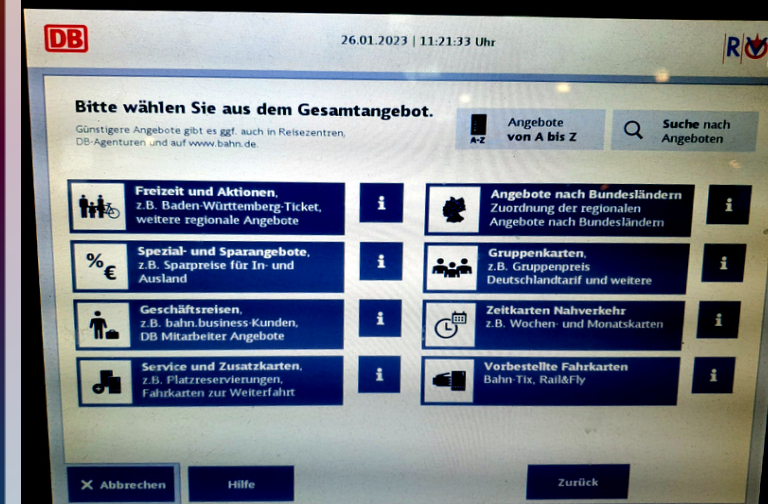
DB

26.01.2023 | 11:21:33 Uhr

R

Bitte wählen Sie aus dem Gesamtangebot.

Günstigere Angebote gibt es ggf. auch in Reisezentren, DB-Agenturen und auf www.bahn.de.

A-Z
Angebote von A bis Z

Suche nach Angeboten

Freizeit und Aktionen, z.B. Baden-Württemberg-Ticket, weitere regionale Angebote

i

Angebote nach Bundesländern
Zuordnung der regionalen Angebote nach Bundesländern

i

%€
Spezial- und Sparangebote, z.B. Sparpreise für In- und Ausland

i

Gruppenkarten, z.B. Gruppenpreis Deutschlandtarif und weitere

i

Geschäftsreisen, z.B. bahn.business-Kunden, DB Mitarbeiter Angebote

i

Zeitkarten Nahverkehr
z.B. Wochen- und Monatskarten

i

Service und Zusatzkarten, z.B. Platzreservierungen, Fahrkarten zur Weiterfahrt

i

Vorbestellte Fahrkarten
Bahn-Tix, Rail&Fly

i

✕ Abbrechen

Hilfe

Zurück